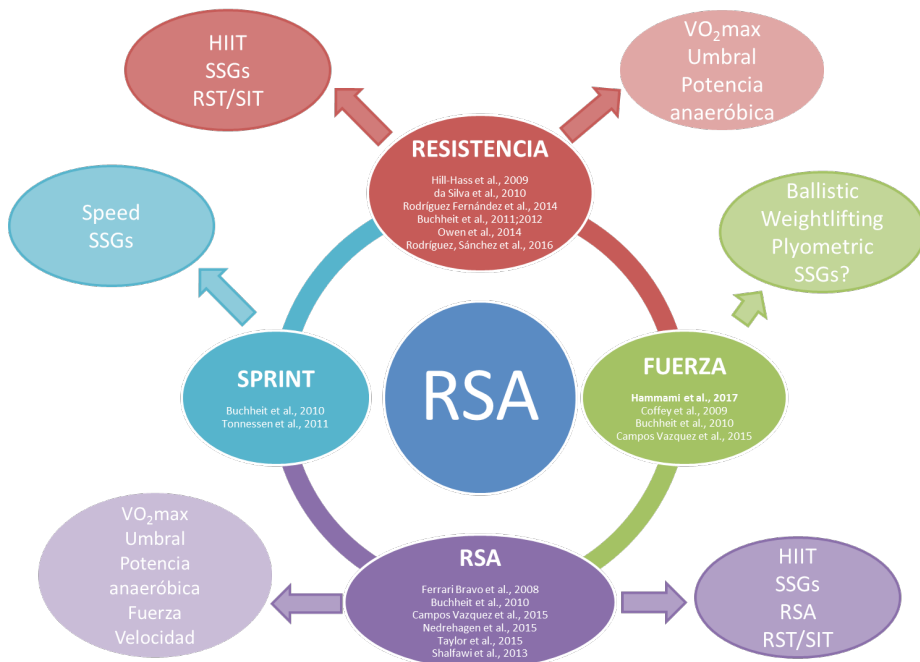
HIIT
SSGs
RST/SIT

$VO_2$max
Umbral
Potencia
anaeróbica

RESISTENCIA
Hill-Hass et al., 2009
da Silva et al., 2010
Rodríguez Fernández et al., 2014
Buchheit et al., 2011;2012
Owen et al., 2014
Rodríguez, Sánchez et al., 2016

Speed
SSGs

Ballistic
Weightlifting
Plyometric
SSGs?

SPRINT
Buchheit et al., 2010
Tonnessen et al., 2011

RSA

FUERZA
Hammami et al., 2017
Coffey et al., 2009
Buchheit et al., 2010
Campos Vazquez et al., 2015

$VO_2$max
Umbral
Potencia
anaeróbica
Fuerza
Velocidad

RSA
Ferrari Bravo et al., 2008
Buchheit et al., 2010
Campos Vazquez et al., 2015
Nedrehagen et al., 2015
Taylor et al., 2015
Shalfawi et al., 2013

HIIT
SSGs
RSA
RST/SIT